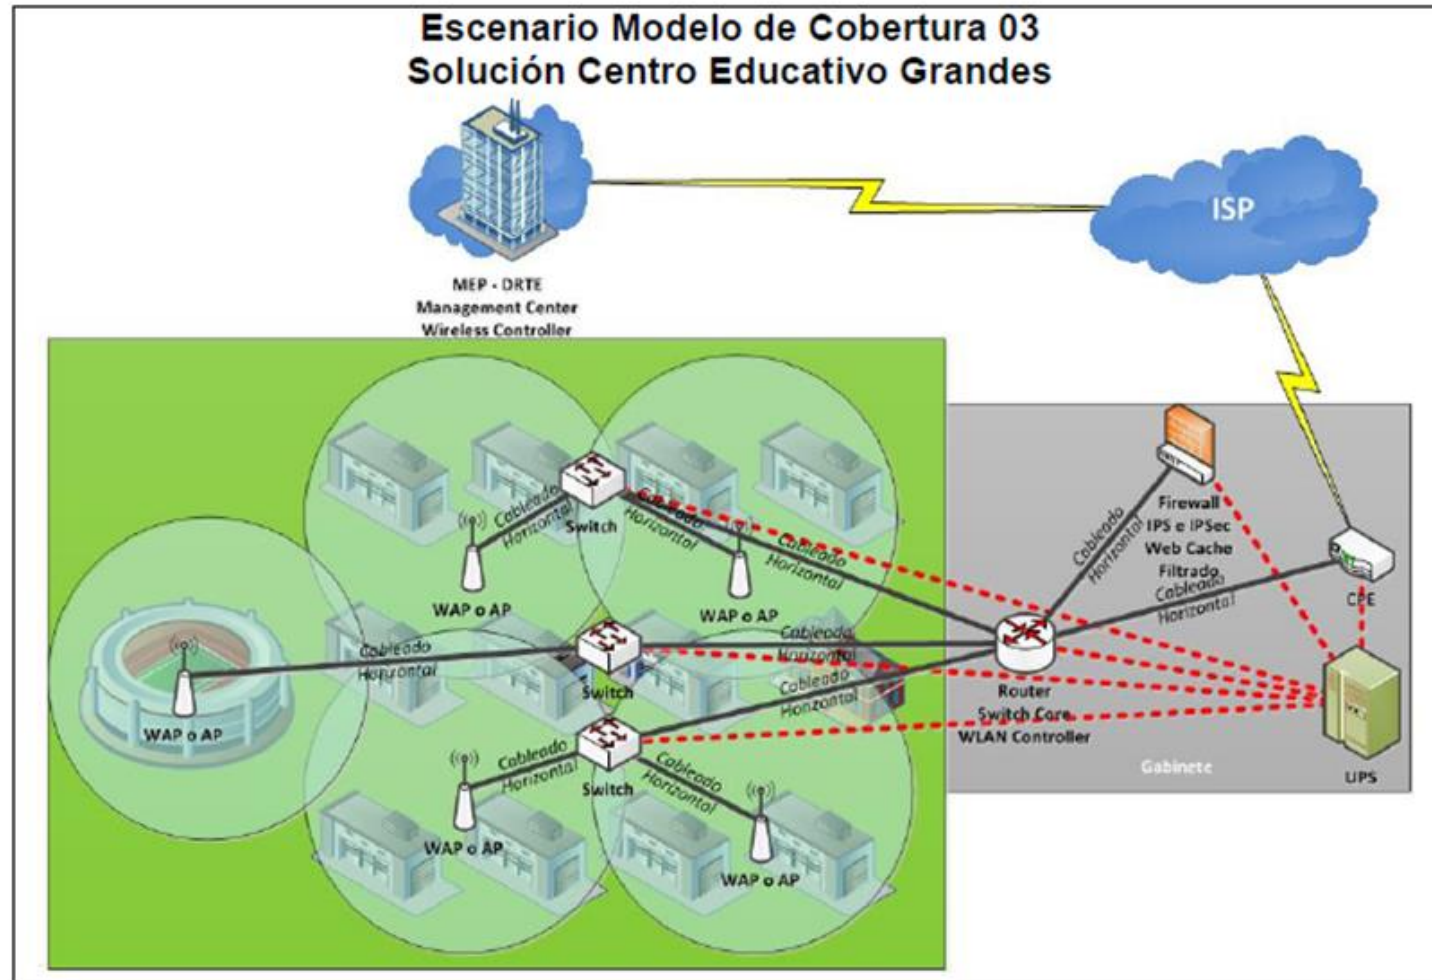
Escenario Modelo de Cobertura 03
Solución Centro Educativo Grandes

MEP - DRTE
Management Center
Wireless Controller

ISP

Firewall
IPS e IPSec
Web Cache
Filtrado

CPE

UPS

Router
Switch Core
WLAN Controller

Gabinete

Cableado Horizontal

Switch

Cableado Horizontal

WAP o AP

Cableado Horizontal

WAP o AP

Cableado Horizontal

Cableado Horizontal

Cableado Horizontal

Switch

Cableado Horizontal

WAP o AP

Cableado Horizontal

Switch

Cableado Horizontal

Cableado Horizontal

WAP o AP

WAP o AP